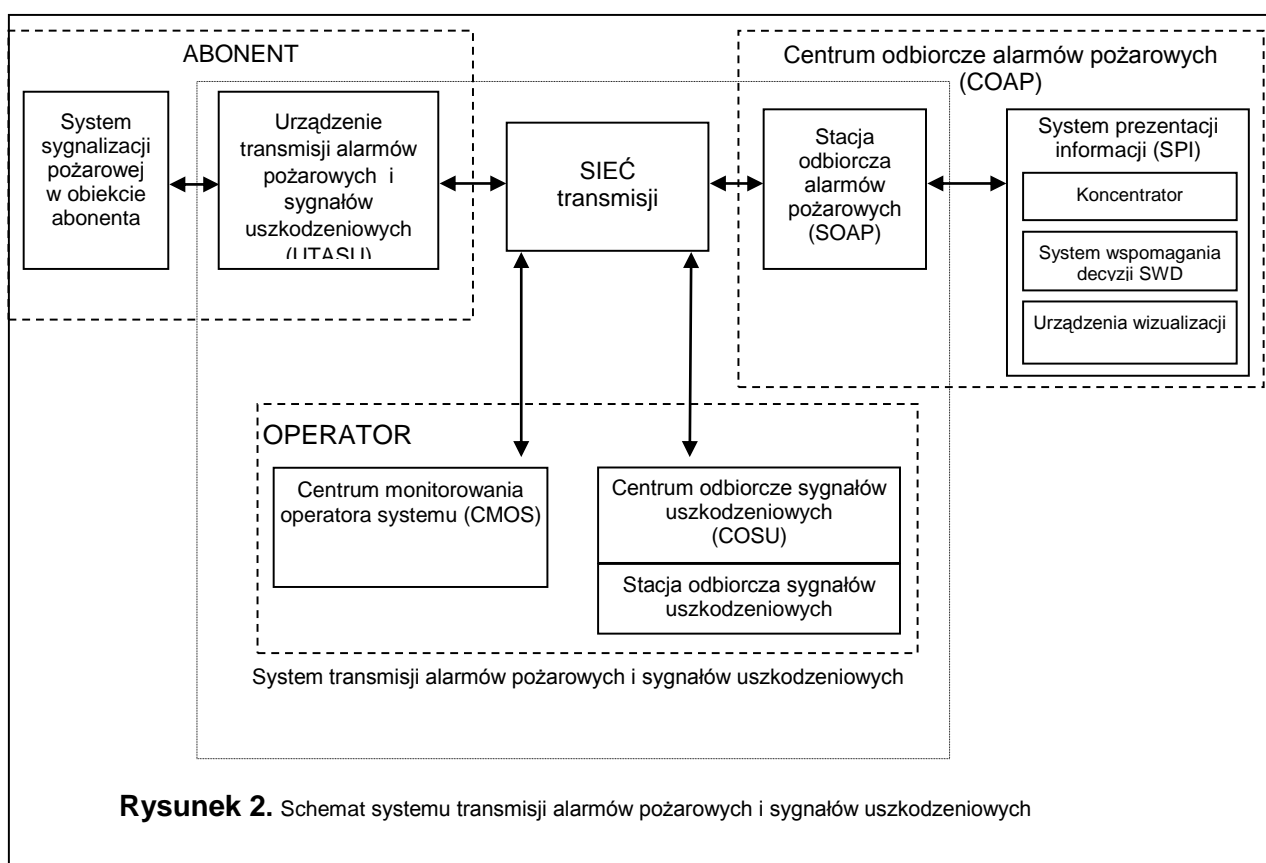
ABONENT

System sygnalizacji pożarowej w obiekcie abonenta

Urządzenie transmisji alarmów pożarowych i sygnałów uszkodzeniowych (UTASU)

SIEĆ transmisji

Centrum odbiorcze alarmów pożarowych (COAP)

Stacja odbiorcza alarmów pożarowych (SOAP)

System prezentacji informacji (SPI)

Koncentrator

System wspomagania decyzji SWD

Urządzenia wizualizacji

OPERATOR

Centrum monitorowania operatora systemu (CMOS)

Centrum odbiorcze sygnałów uszkodzeniowych (COSU)

Stacja odbiorcza sygnałów uszkodzeniowych

System transmisji alarmów pożarowych i sygnałów uszkodzeniowych

**Rysunek 2.** Schemat systemu transmisji alarmów pożarowych i sygnałów uszkodzeniowych